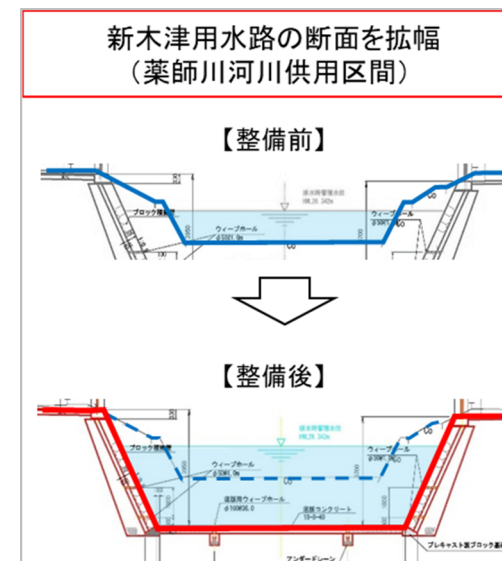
新木津用水路の断面を拡幅
（薬師川河川供用区間）

【整備前】

ブロック積擁壁
ウィープホール
ウィープホール

【整備後】

ブロック積擁壁
ウィープホール
ウィープホール
道路用ウィープホール
道路コンクリート
プレキャスト製ブロック基礎
アンダードレーン